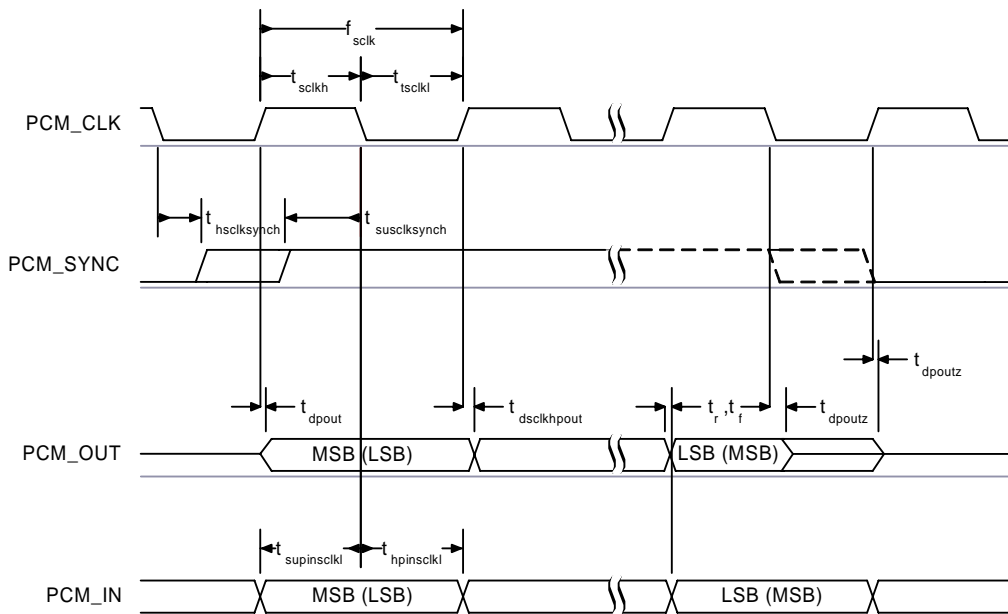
$f_{sclk}$

$t_{sclkh}$ $t_{tsclkl}$

PCM_CLK

$t_{hsclksynch}$ $t_{susclksynch}$

PCM_SYNC

$t_{dpoutz}$

$t_{dpout}$ $t_{dsclkhpout}$ $t_r, t_f$ $t_{dpoutz}$

PCM_OUT MSB (LSB) LSB (MSB)

$t_{supinsclkl}$ $t_{hpinsclkl}$

PCM_IN MSB (LSB) LSB (MSB)